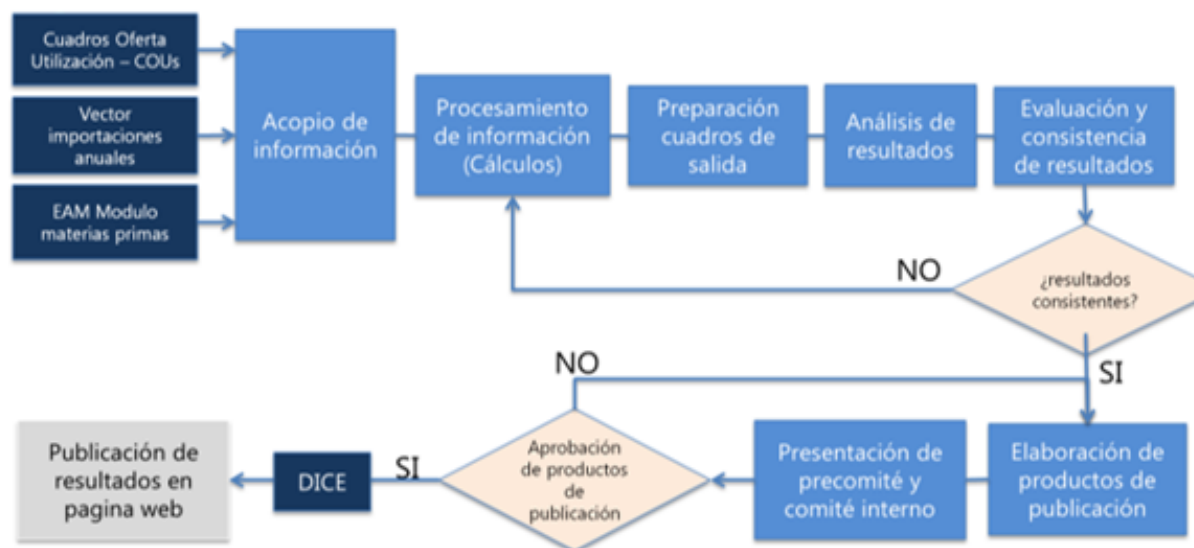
Cuadros Oferta Utilización – COUs

Vector importaciones anuales

EAM Modulo materias primas

Acopio de información

Procesamiento de información (Cálculos)

Preparación cuadros de salida

Análisis de resultados

Evaluación y consistencia de resultados

NO

¿resultados consistentes?

SI

NO

Publicación de resultados en pagina web

DICE

SI

Aprobación de productos de publicación

Presentación de precomité y comité interno

Elaboración de productos de publicación